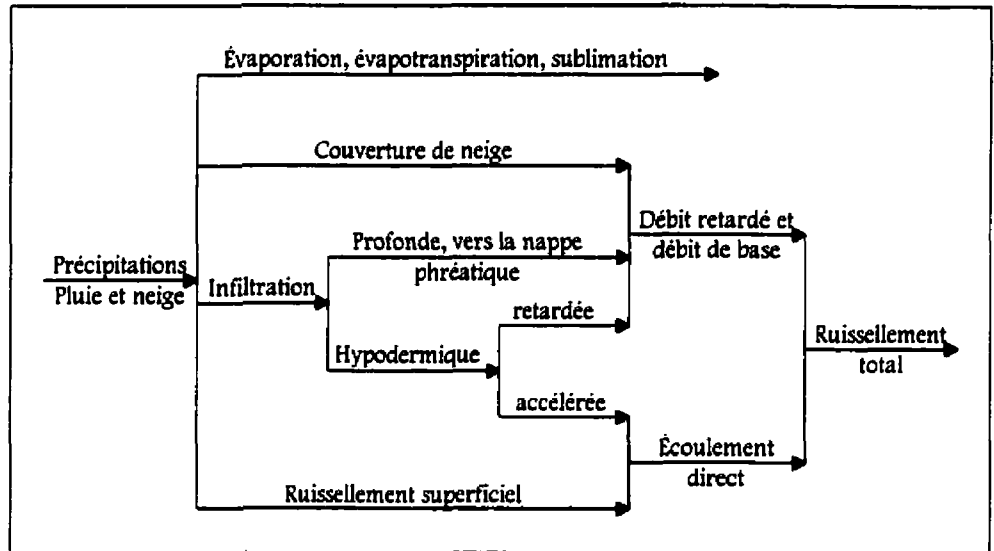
Évaporation, évapotranspiration, sublimation

Couverture de neige

Précipitations
Pluie et neige

Infiltration

Profonde, vers la nappe phréatique

Hypodermique

retardée

accélérée

Débit retardé et débit de base

Ruissellement total

Écoulement direct

Ruissellement superficiel